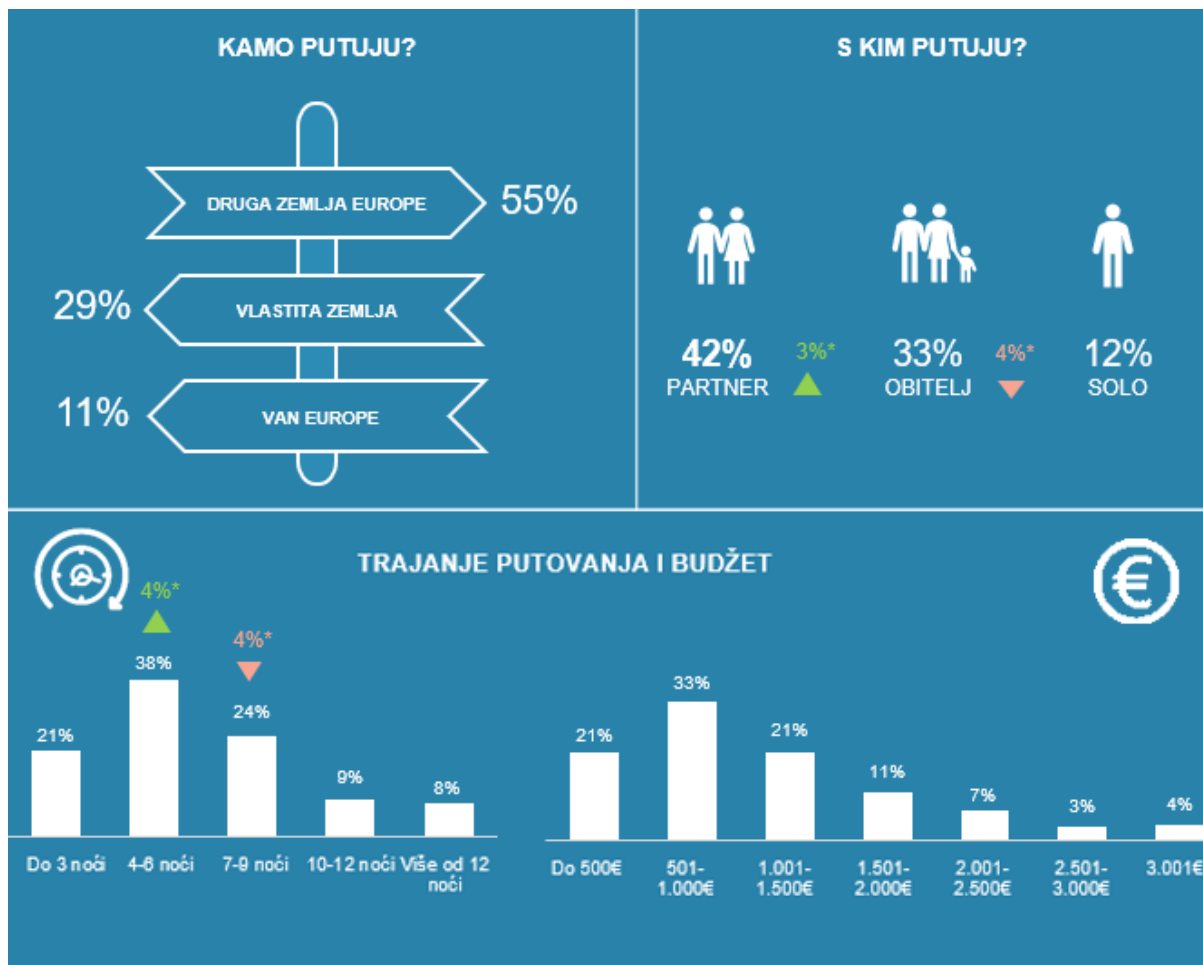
KAMO PUTUJU?

DRUGA ZEMLJA EUROPE 55%

29% VLASTITA ZEMLJA

11% VAN EUROPE

S KIM PUTUJU?

42% PARTNER 3%*

33% OBITELJ 4%*

12% SOLO

TRAJANJE PUTOVANJA I BUDŽET

4%*

4%*

| 21% | 38% | 24% | 9% | 8% |
|---|---|---|---|---|
| Do 3 noći | 4-6 noći | 7-9 noći | 10-12 noći | Više od 12 noći |

| 21% | 33% | 21% | 11% | 7% | 3% | 4% |
|---|---|---|---|---|---|---|
| Do 500€ | 501-1.000€ | 1.001-1.500€ | 1.501-2.000€ | 2.001-2.500€ | 2.501-3.000€ | 3.001€ |